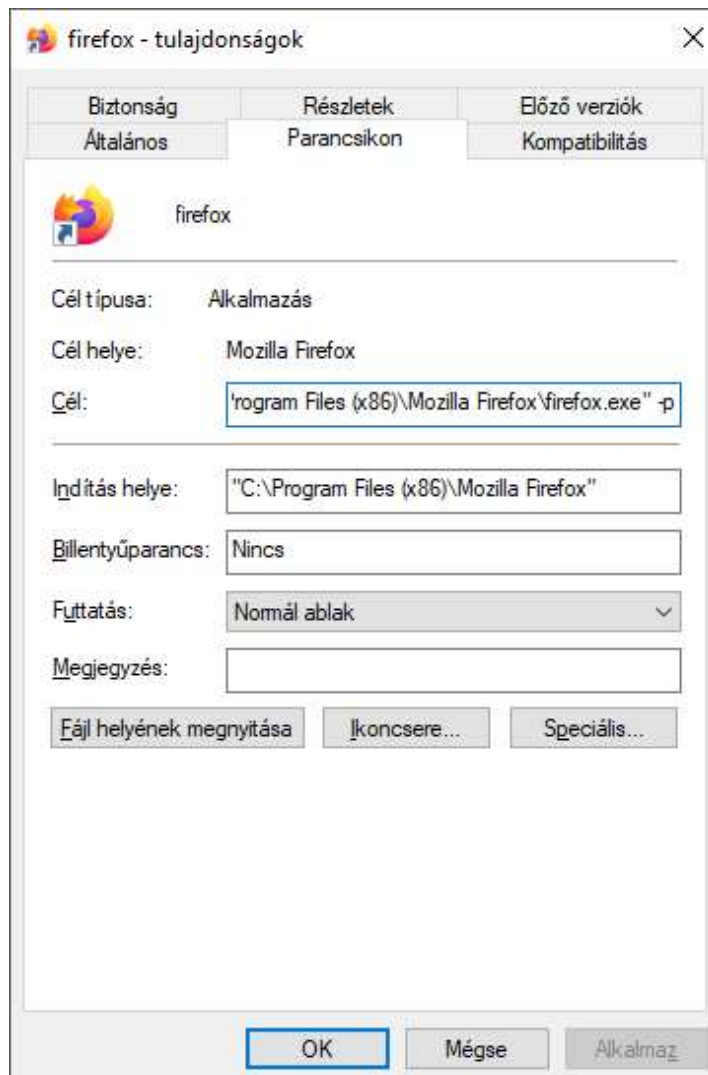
firefox - tulajdonságok

×

Biztonság
Részletek
Előző verziók
Általános
Parancsikon
Kompatibilitás

firefox

Cél típusa: Alkalmazás

Cél helye: Mozilla Firefox

Cél: 'rogram Files (x86)\Mozilla Firefox\firefox.exe" -p

Indítás helye: "C:\Program Files (x86)\Mozilla Firefox"

Billentyűparancs: Nincs

Futtatás: Normál ablak

Megjegyzés:

Fájl helyének megnyitása
Ikoncsere...
Speciális...

OK
Mégse
Alkalmaz